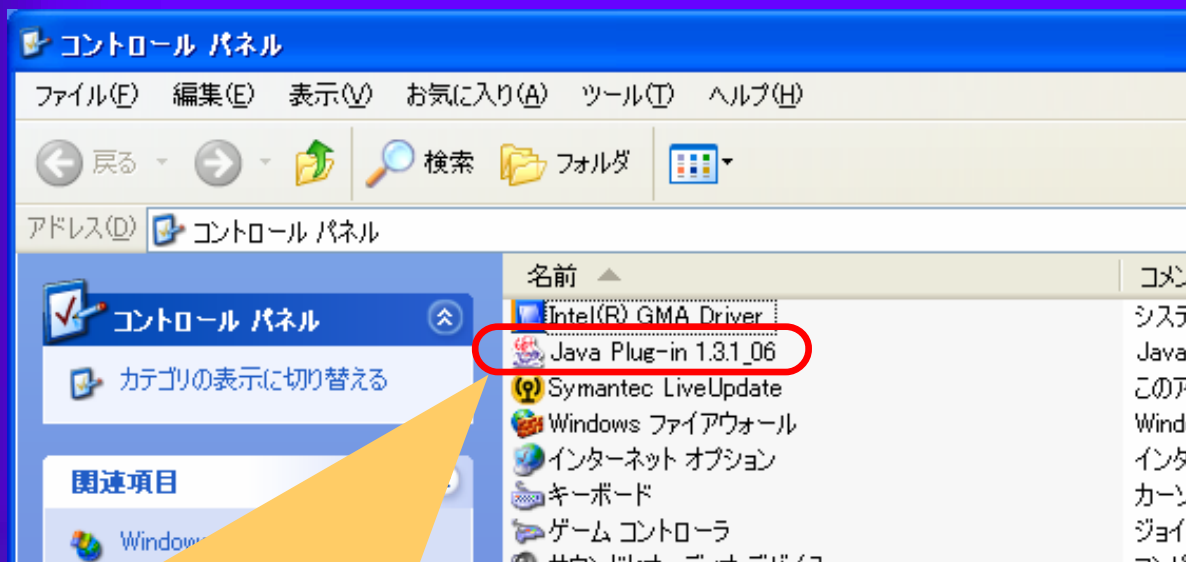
コントロール パネル

ファイル(F) 編集(E) 表示(V) お気に入り(A) ツール(T) ヘルプ(H)

戻る 検索 フォルダ

アドレス(D) コントロール パネル

コントロール パネル

カテゴリの表示に切り替える

関連項目

Window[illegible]

名前

コメン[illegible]

Intel(R) GMA Driver
Java Plug-in 1.3.1_06
Symantec LiveUpdate
Windows ファイアウォール
インターネット オプション
キーボード
ゲーム コントローラ
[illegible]

システ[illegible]
Java
このア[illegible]
Wind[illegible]
インタ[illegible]
カーソ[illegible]
ジョイ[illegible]